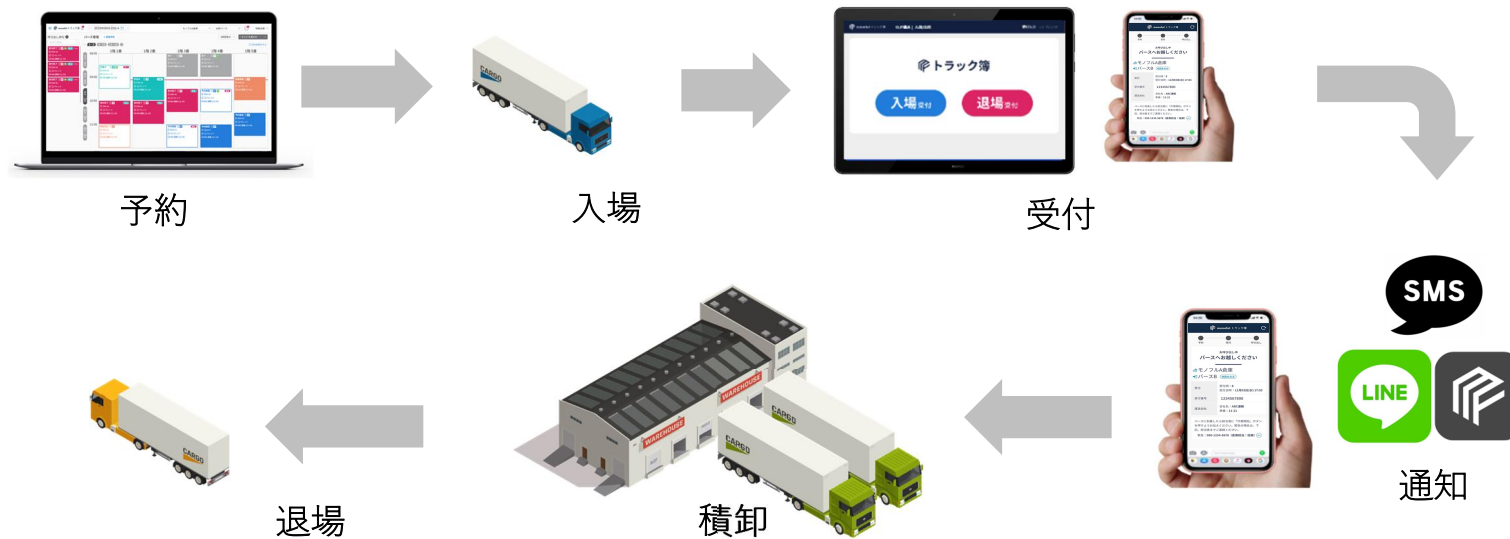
予約

CARGO

入場

トラック簿

入場受付

退場受付

受付

バースへお越しください

モノフル倉庫

バース

SMS

LINE

通知

バースへお越しください

モノフル倉庫

バース

WAREHOUSE

WAREHOUSE

CARGO

CARGO

積卸

CARGO

退場